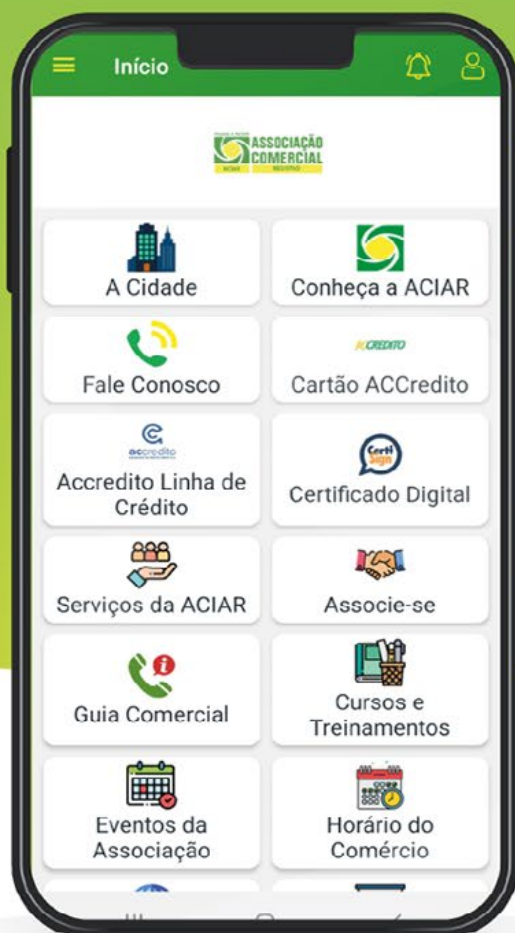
Início

ASSOCIAÇÃO COMERCIAL
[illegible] REGISTRO

A Cidade

Conheça a ACIAR

Fale Conosco

ACCREDITO
Cartão ACCredito

accredito
Accredito Linha de Crédito

CertiSign
Certificado Digital

Serviços da ACIAR

Associe-se

Guia Comercial

Cursos e Treinamentos

Eventos da Associação

Horário do Comércio